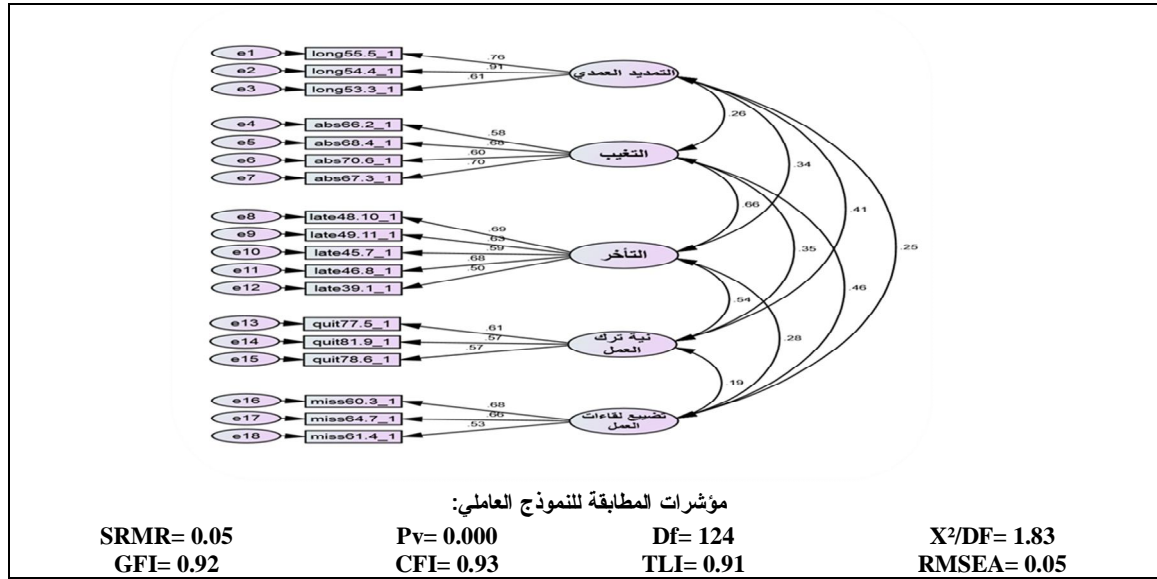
e1 long55.5_1 .76
e2 long54.4_1 .91
e3 long53.3_1 .61
التمديد العمدي

e4 abs66.2_1 .58
e5 abs68.4_1 .66
e6 abs70.6_1 .60
e7 abs67.3_1 .70
التغيب

e8 late48.10_1 .69
e9 late49.11_1 .63
e10 late45.7_1 .59
e11 late46.8_1 .68
e12 late39.1_1 .50
التأخر

e13 quit77.5_1 .61
e14 quit81.9_1 .57
e15 quit78.6_1 .57
نية ترك العمل

e16 miss60.3_1 .68
e17 miss64.7_1 .66
e18 miss61.4_1 .53
تضييع لقاءات العمل

.26
.34
.41
.25
.66
.35
.46
.54
.28
.19

مؤشرات المطابقة للنموذج العاملي:

| SRMR= 0.05 | Pv= 0.000 | Df= 124 | X²/DF= 1.83 |
|---|---|---|---|
| GFI= 0.92 | CFI= 0.93 | TLI= 0.91 | RMSEA= 0.05 |